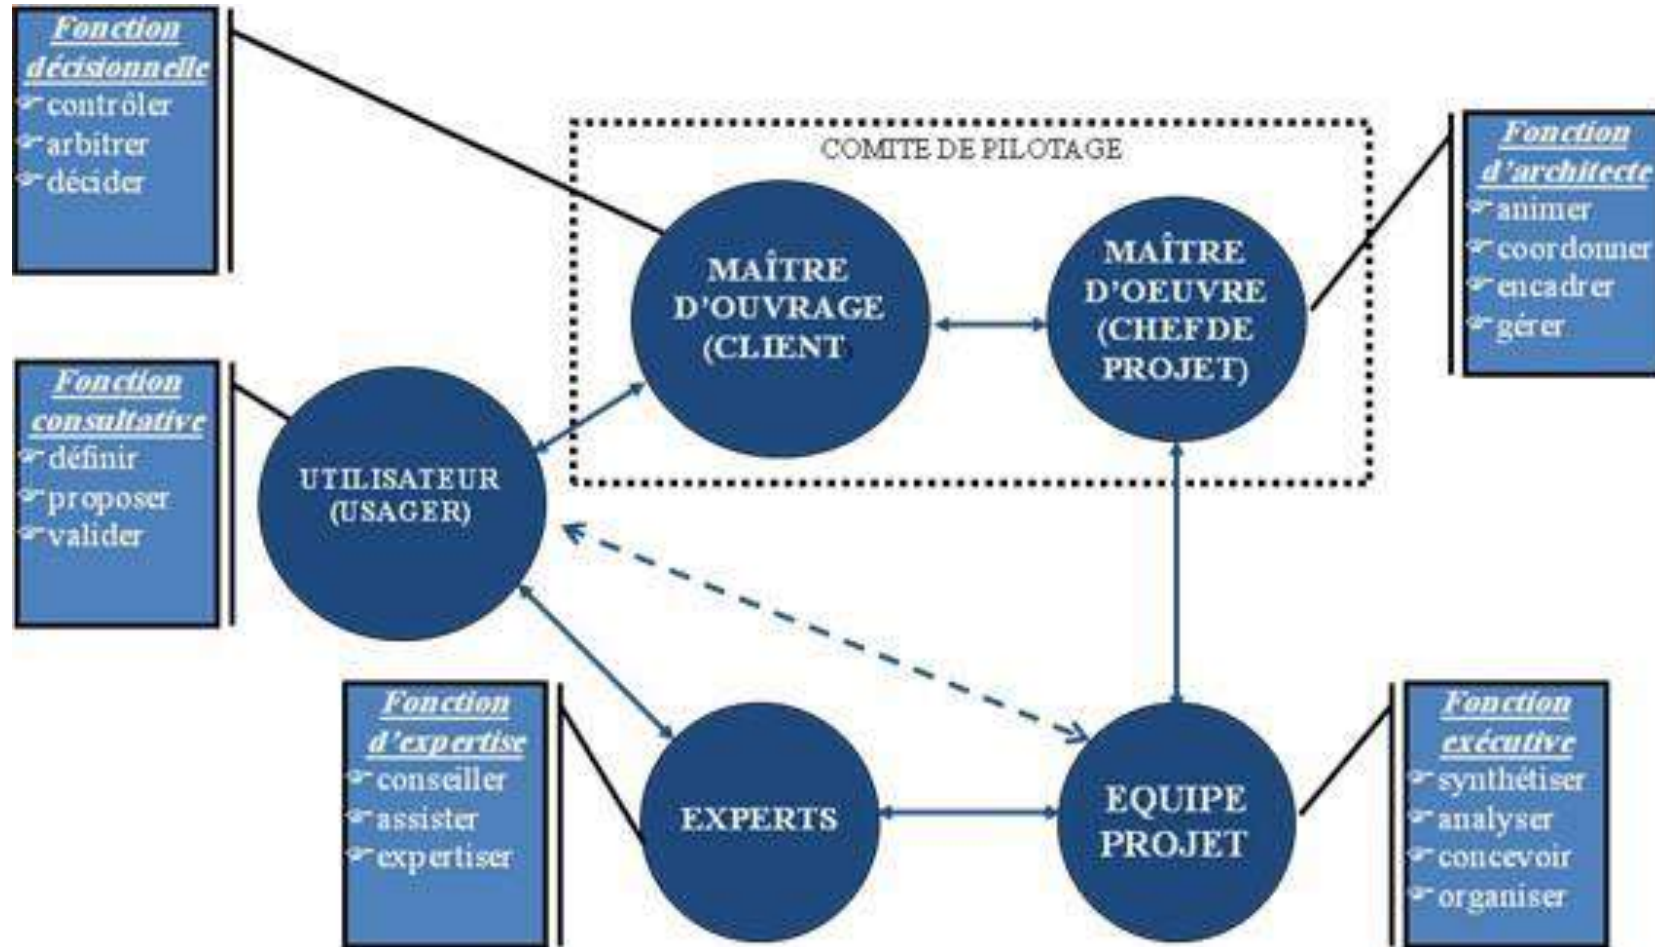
Fonction décisionnelle
contrôler
arbitrer
décider

COMITE DE PILOTAGE

MAÎTRE D'OUVRAGE (CLIENT

MAÎTRE D'OEUVRE (CHEF DE PROJET)

Fonction d'architecte
animer
coordonner
encadrer
gérer

Fonction consultative
définir
proposer
valider

UTILISATEUR (USAGER)

Fonction d'expertise
conseiller
assister
expertiser

EXPERTS

EQUIPE PROJET

Fonction exécutive
synthétiser
analyser
concevoir
organiser